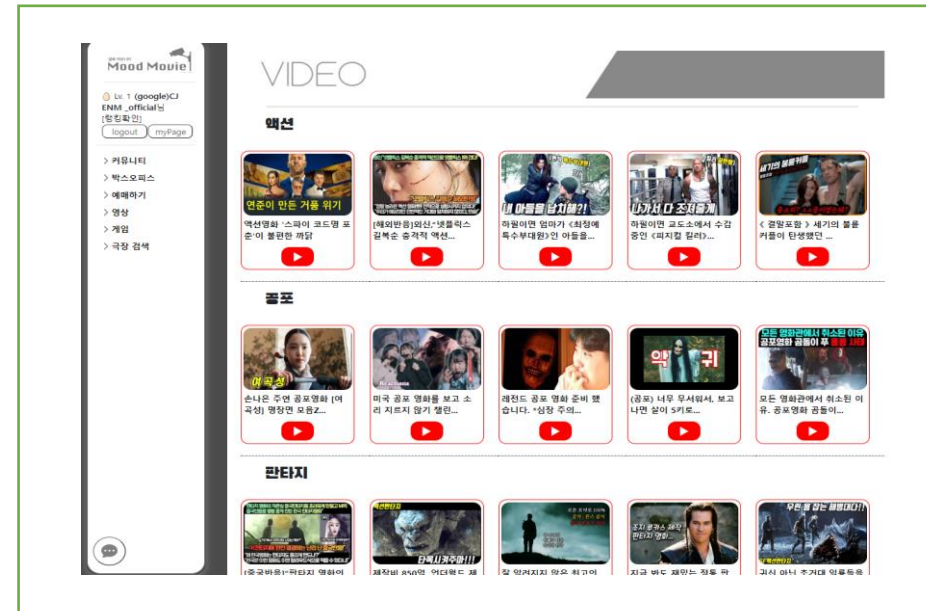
Mood Movie

Lv. 1 (google)CJ ENM _official님
[랭킹확인]
logout myPage

> 커뮤니티
> 박스오피스
> 예매하기
> 영상
> 게임
> 극장 검색

VIDEO

액션

연준이 만든 거품 위기
액션영화 '스파이 코드명 포춘'이 불편한 까닭

[해외반응]외신,"넷플릭스 길복순 충격적 액션...

내 아들을 납치해?!
하원이면 엄마가 《최정예 특수부대원》인 아들을...

나가서 다 조져줄게
하원이면 교도소에서 수감 중인 《피지컬 킬러》...

세기의 불륜커플
《 결말포함 》 세기의 불륜 커플이 탄생했던 ...

공포

여곡성
손나은 주연 공포영화 [여곡성] 명장면 모음Z...

미국 공포 영화를 보고 소리 지르지 않기 챌린...

레전드 공포 영화 준비 했습니다. *심장 주의...

악 귀
(공포) 너무 무서워서, 보고나면 살이 5키로...

모든 영화관에서 취소된 이유 공포영화 곰돌이 푸
모든 영화관에서 취소된 이유. 공포영화 곰돌이 ...

판타지

[중국반응]"판타지 영화의...

단독시청주의!!!
제작비 850억 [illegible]

잘 알려지지 않은 최고의...

조지 루카스 제작 판타지 영화
지금 봐도 재밌는 정통 판...

무든 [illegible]
귀신 아닌 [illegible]